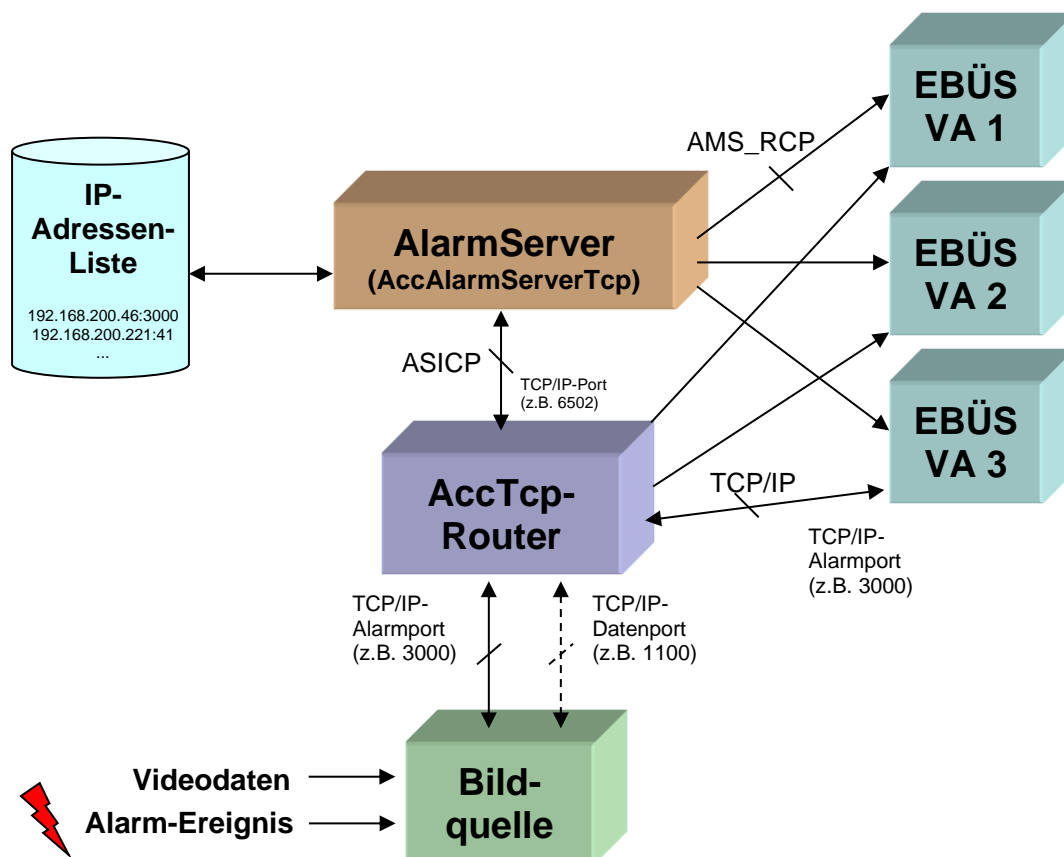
IP-Adressen-Liste

192.168.200.46:3000
192.168.200.221:41
...

AlarmServer
(AccAlarmServerTcp)

AMS_RCP

EBÜS VA 1

EBÜS VA 2

EBÜS VA 3

ASICP

TCP/IP-Port
(z.B. 6502)

AccTcp-Router

TCP/IP

TCP/IP-Alarmport
(z.B. 3000)

TCP/IP-Alarmport
(z.B. 3000)

TCP/IP-Datenport
(z.B. 1100)

Videodaten

Alarm-Ereignis

Bild-quelle